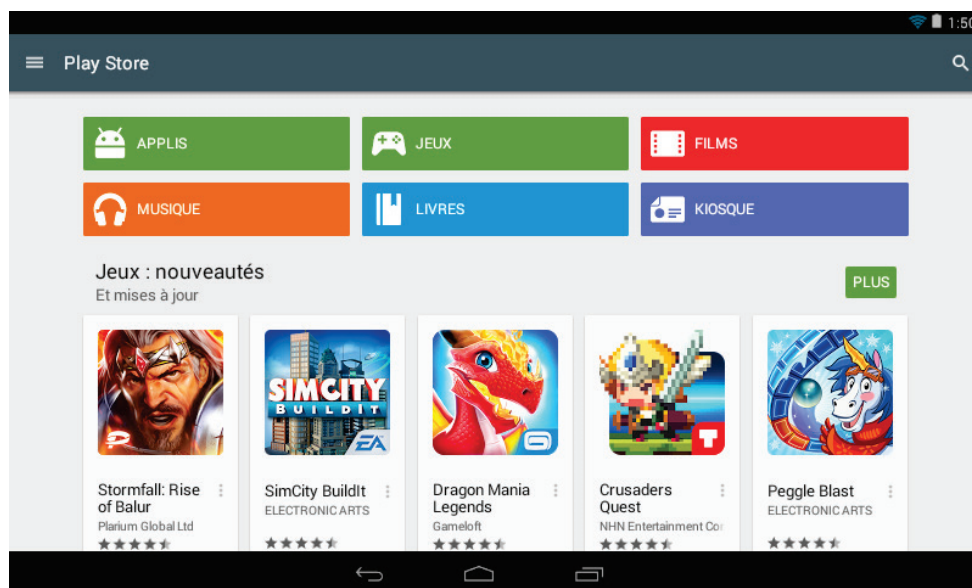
1:50

Play Store

APPLIS
JEUX
FILMS
MUSIQUE
LIVRES
KIOSQUE

Jeux : nouveautés
Et mises à jour
PLUS

SIMCITY BUILDIT
EA

Stormfall: Rise of Balur
Plarium Global Ltd

SimCity BuildIt
ELECTRONIC ARTS

Dragon Mania Legends
Gameloft

Crusaders Quest
NHN Entertainment Cor

Peggle Blast
ELECTRONIC ARTS